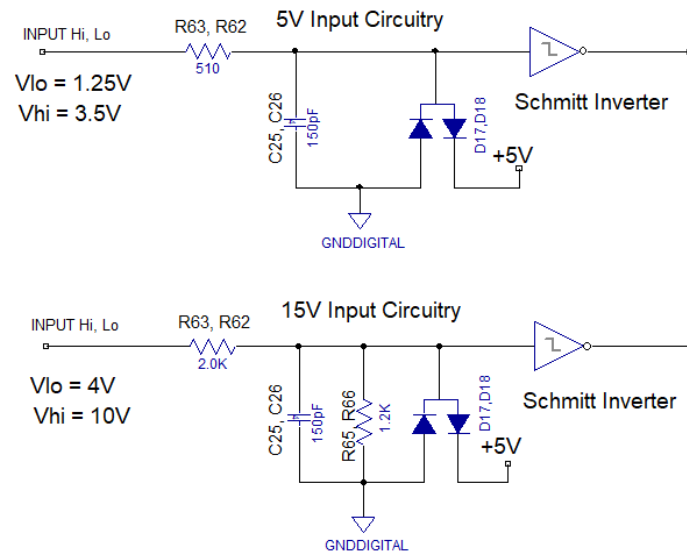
INPUT Hi, Lo

R63, R62

510

5V Input Circuitry

Vlo = 1.25V

Vhi = 3.5V

C25, C26

150pF

Schmitt Inverter

D17,D18

+5V

GNDDIGITAL

INPUT Hi, Lo

R63, R62

2.0K

15V Input Circuitry

Vlo = 4V

Vhi = 10V

C25, C26

150pF

R65, R66

1.2K

D17,D18

Schmitt Inverter

+5V

GNDDIGITAL